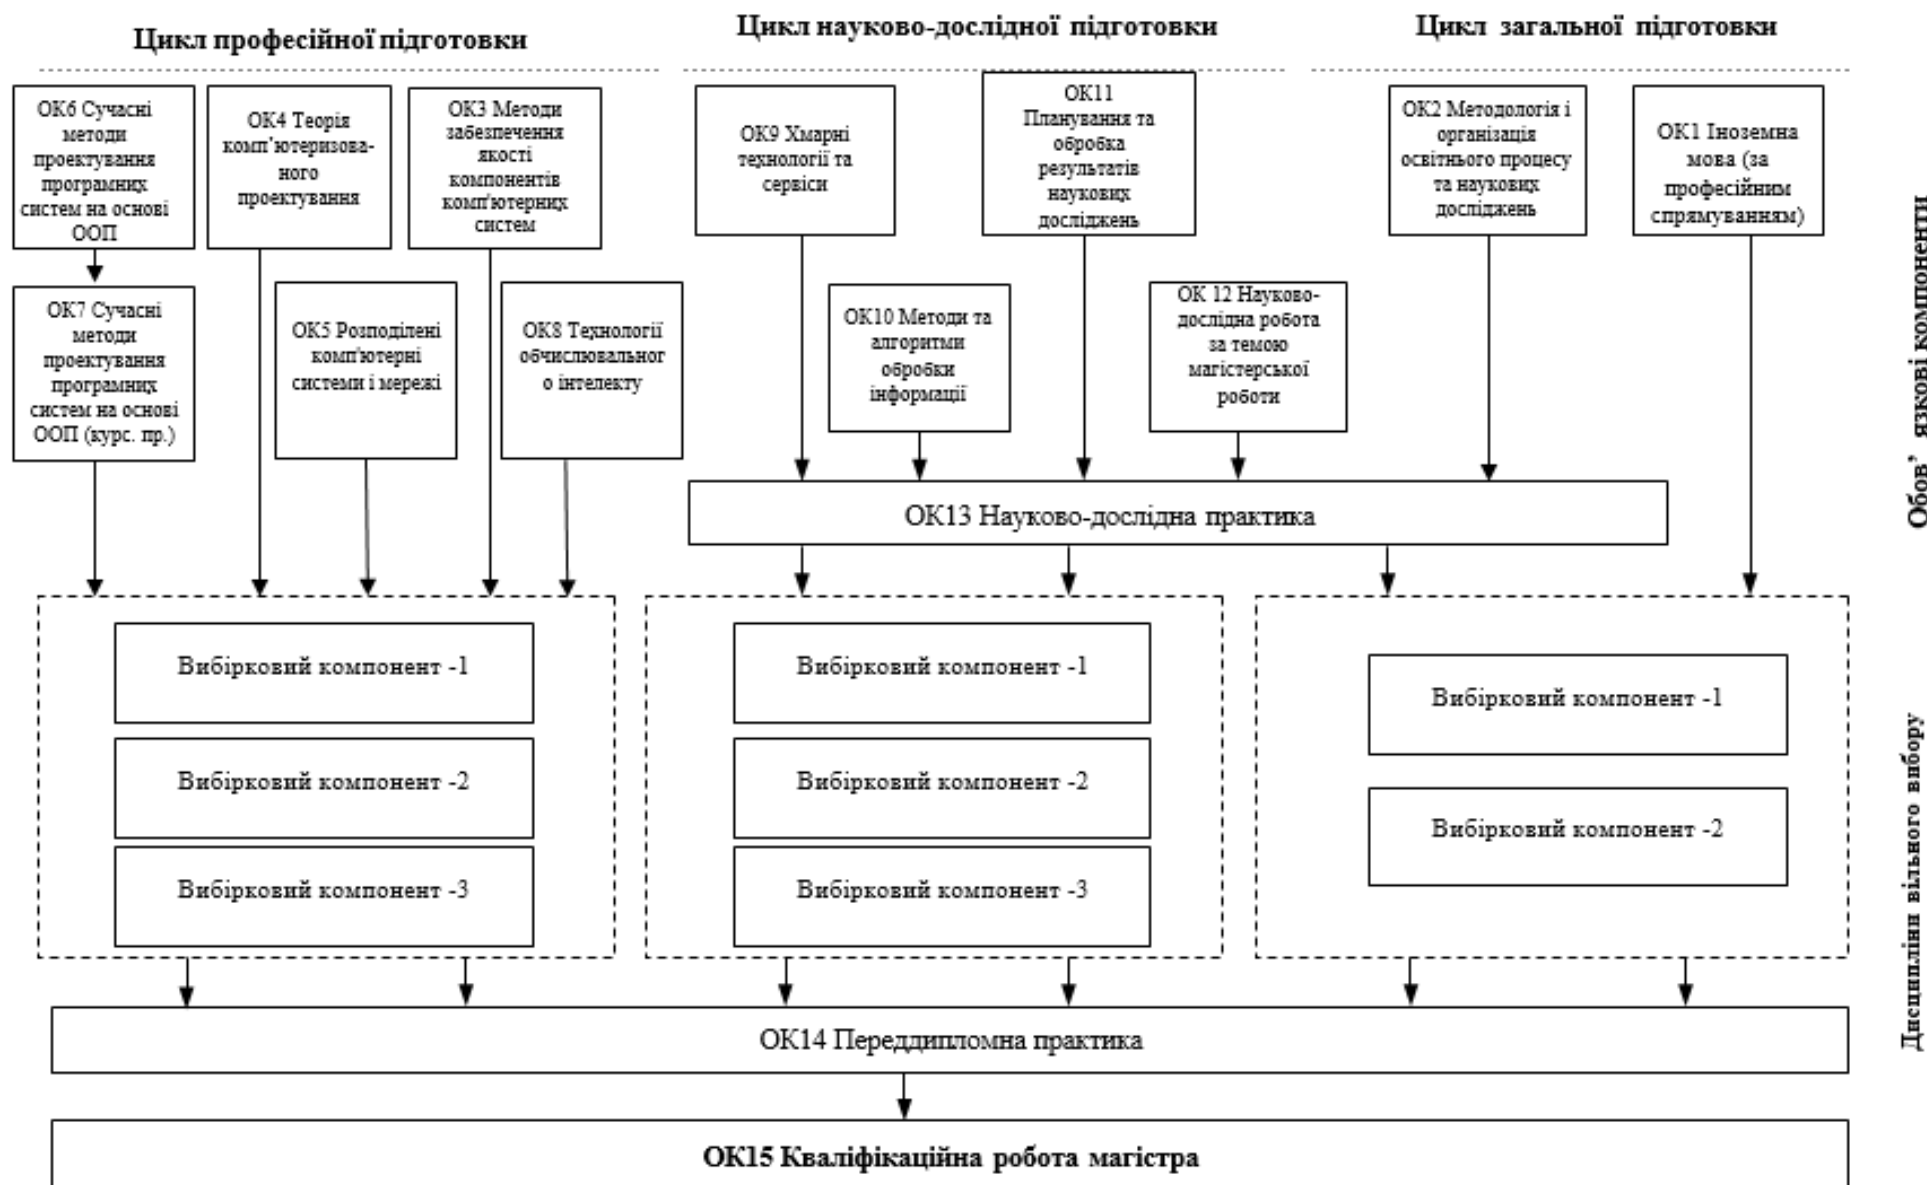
Цикл професійної підготовки

Цикл науково-дослідної підготовки

Цикл загальної підготовки

ОК6 Сучасні методи проектування програмних систем на основі ООП

ОК4 Теорія комп'ютеризованого проектування

ОК3 Методи забезпечення якості компонентів комп'ютерних систем

ОК9 Хмарні технології та сервіси

ОК11 Планування та обробка результатів наукових досліджень

ОК2 Методологія і організація освітнього процесу та наукових досліджень

ОК1 Іноземна мова (за професійним спрямуванням)

Обов' язкові компоненти

ОК7 Сучасні методи проектування програмних систем на основі ООП (курс. пр.)

ОК5 Розподілені комп'ютерні системи і мережі

ОК8 Технології обчислювальног о інтелекту

ОК10 Методи та алгоритми обробки інформації

ОК 12 Науково-дослідна робота за темою магістерської роботи

ОК13 Науково-дослідна практика

Вибірковий компонент -1

Вибірковий компонент -2

Вибірковий компонент -3

Вибірковий компонент -1

Вибірковий компонент -2

Вибірковий компонент -3

Вибірковий компонент -1

Вибірковий компонент -2

Дисципліни вільного вибору

ОК14 Переддипломна практика

ОК15 Кваліфікаційна робота магістра